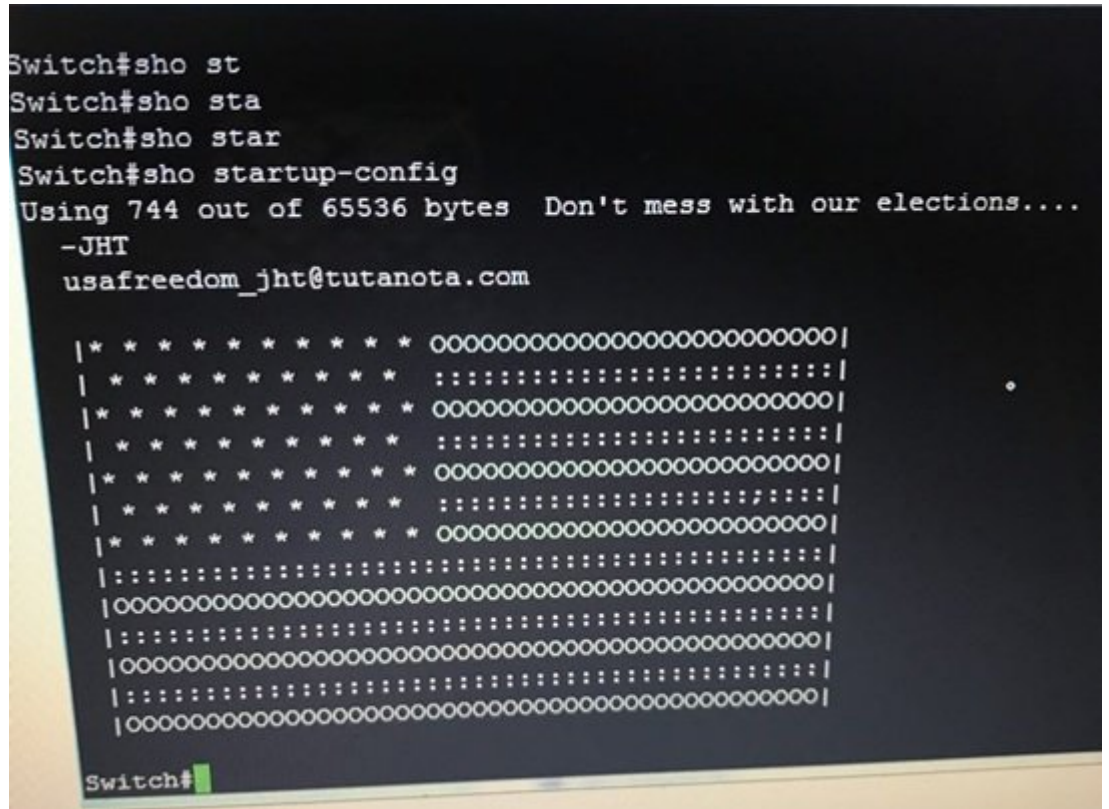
Switch#sho st
Switch#sho sta
Switch#sho star
Switch#sho startup-config
Using 744 out of 65536 bytes  Don't mess with our elections....
-JHT
usafreedom_jht@tutanota.com

|* * * * * * * * * * * OOOOOOOOOOOOOOOOOOOOOOOOO|
| * * * * * * * * * *  :::::::::::::::::::::::::|
|* * * * * * * * * * * OOOOOOOOOOOOOOOOOOOOOOOOO|
| * * * * * * * * * *  :::::::::::::::::::::::::|
|* * * * * * * * * * * OOOOOOOOOOOOOOOOOOOOOOOOO|
| * * * * * * * * * *  :::::::::::::::::::::::::|
|* * * * * * * * * * * OOOOOOOOOOOOOOOOOOOOOOOOO|
|::::::::::::::::::::::::::::::::::::::::::::::|
|OOOOOOOOOOOOOOOOOOOOOOOOOOOOOOOOOOOOOOOOOOOOOO|
|::::::::::::::::::::::::::::::::::::::::::::::|
|OOOOOOOOOOOOOOOOOOOOOOOOOOOOOOOOOOOOOOOOOOOOOO|
|::::::::::::::::::::::::::::::::::::::::::::::|
|OOOOOOOOOOOOOOOOOOOOOOOOOOOOOOOOOOOOOOOOOOOOOO|

Switch#